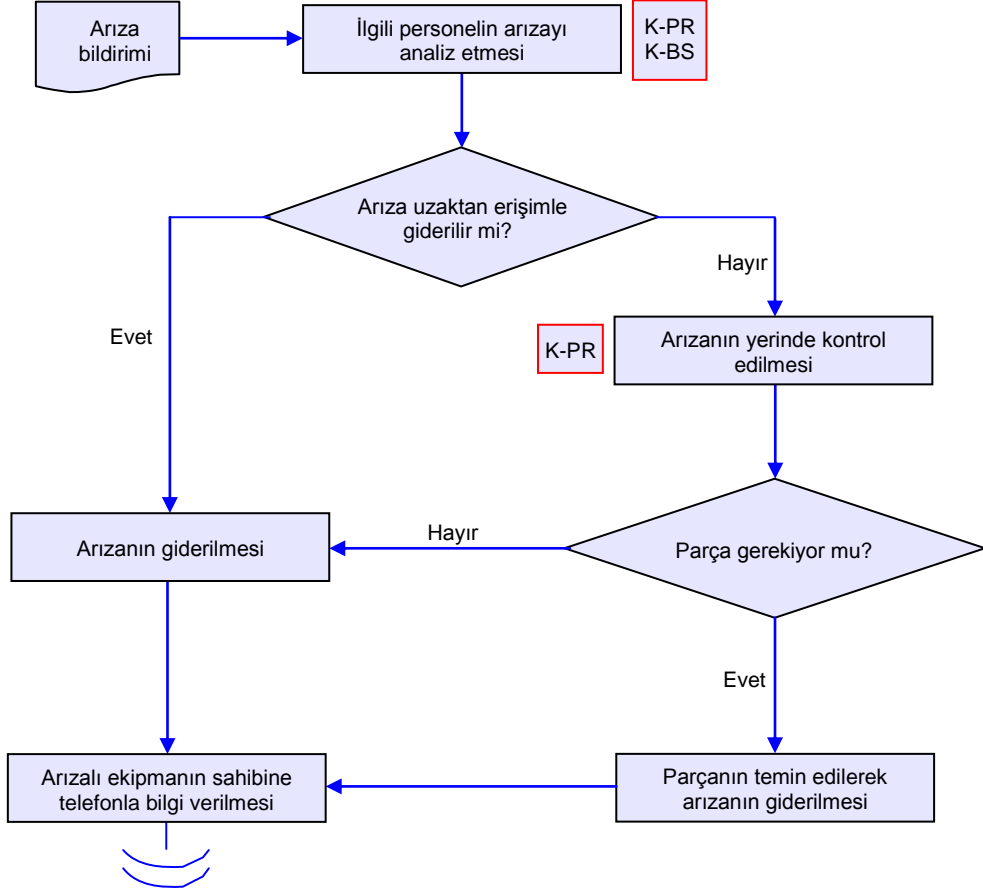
Arıza bildirimi

İlgili personelin arızayı analiz etmesi

K-PR
K-BS

Arıza uzaktan erişimle giderilir mi?

Evet

Hayır

K-PR

Arızanın yerinde kontrol edilmesi

Arızanın giderilmesi

Hayır

Parça gerekiyor mu?

Evet

Arızalı ekipmanın sahibine telefonla bilgi verilmesi

Parçanın temin edilerek arızanın giderilmesi